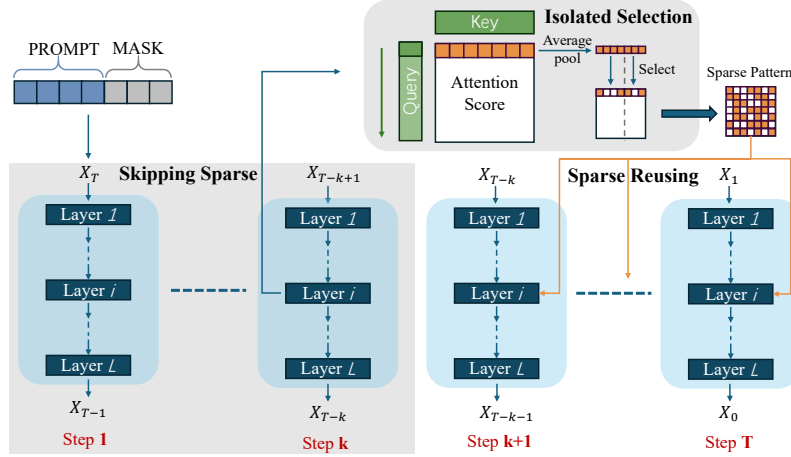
Key

Isolated Selection

PROMPT MASK

Query

Attention Score

Average pool

Select

Sparse Pattern

$X_T$

Skipping Sparse

$X_{T-k+1}$

$X_{T-k}$

Sparse Reusing

$X_1$

Layer $1$

Layer $i$

Layer $L$

Layer $1$

Layer $i$

Layer $L$

Layer $1$

Layer $i$

Layer $L$

Layer $1$

Layer $i$

Layer $L$

$X_{T-1}$

$X_{T-k}$

$X_{T-k-1}$

$X_0$

Step **1**

Step **k**

Step **k+1**

Step **T**